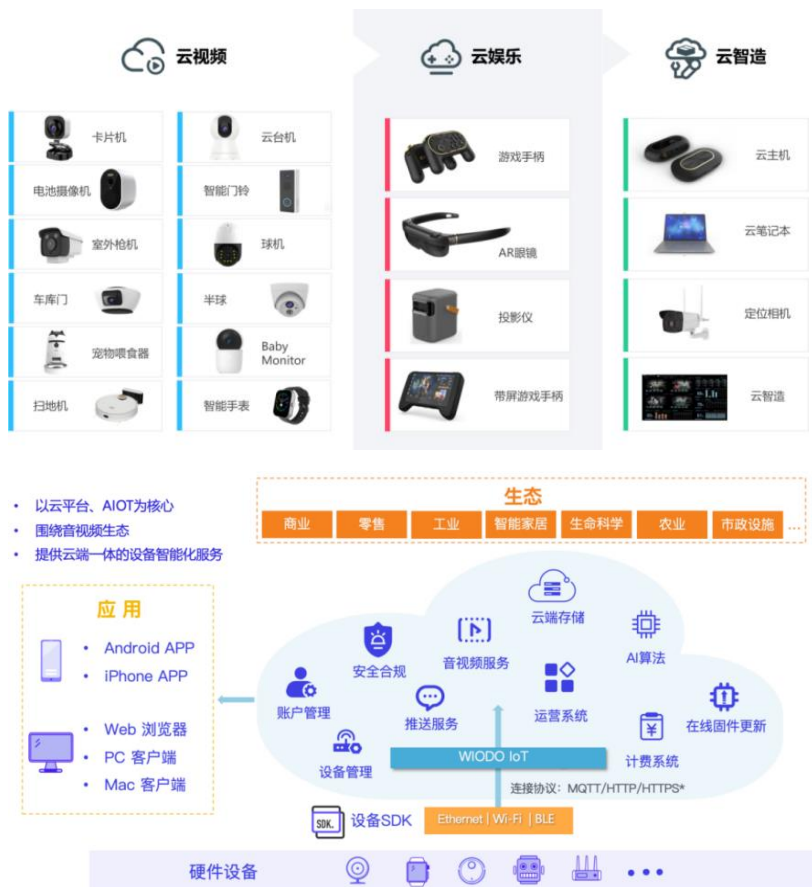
云视频

卡片机
云台机
电池摄像机
智能门铃
室外枪机
球机
车库门
半球
宠物喂食器
Baby Monitor
扫地机
智能手表

云娱乐

游戏手柄
AR眼镜
投影仪
带屏游戏手柄

云智造

云主机
云笔记本
定位相机
云智造

• 以云平台、AIOT为核心
• 围绕音视频生态
• 提供云端一体的设备智能化服务

生态

| 商业 | 零售 | 工业 | 智能家居 | 生命科学 | 农业 | 市政设施 | ... |
|---|---|---|---|---|---|---|---|

应 用

• Android APP
• iPhone APP

• Web 浏览器
• PC 客户端
• Mac 客户端

云端存储
安全合规
音视频服务
AI算法
账户管理
运营系统
推送服务
在线固件更新
设备管理
计费系统
WIODO IoT
连接协议：MQTT/HTTP/HTTPS*

SDK
设备SDK
Ethernet | Wi-Fi | BLE

硬件设备